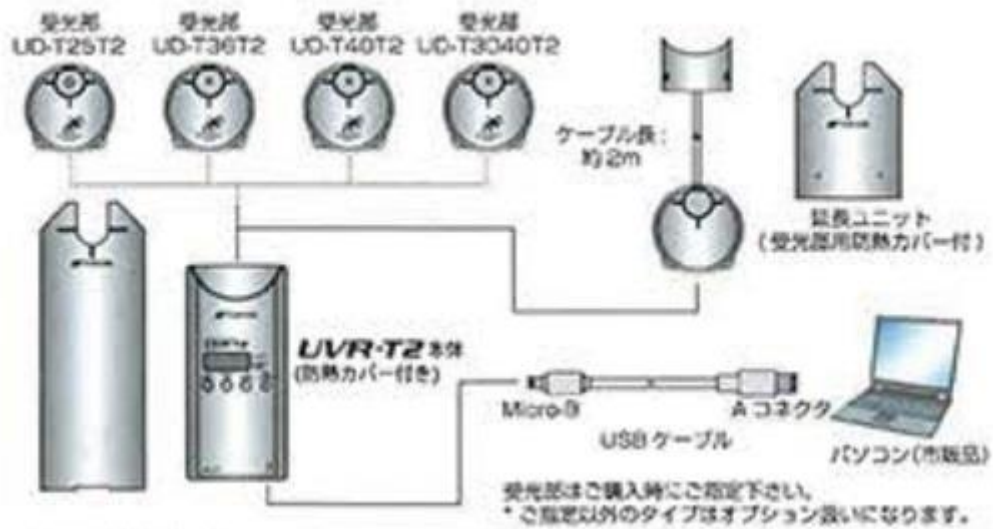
受光部
UD-T25T2

受光部
UD-T36T2

受光部
UD-T40T2

受光部
UD-T3040T2

ケーブル長：約2m

延長ユニット
（受光部用防熱カバー付）

UVR-T2 本体
（防熱カバー付き）

Micro-B

Aコネクタ

USBケーブル

パソコン（市販品）

受光部はご購入時にご指定下さい。
＊ご指定以外のタイプはオプション扱いになります。